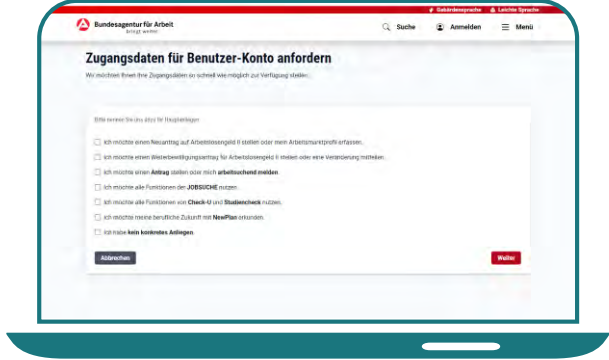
Gebärdensprache Leichte Sprache

Bundesagentur für Arbeit
bringt weiter.

Suche Anmelden Menü

Zugangsdaten für Benutzer-Konto anfordern

Wir möchten Ihnen Ihre Zugangsdaten so schnell wie möglich zur Verfügung stellen.

Bitte nennen Sie uns alle Ihre Hauptanliegen

Ich möchte einen Neuantrag auf Arbeitslosengeld II stellen oder mein Arbeitsmarktprofil erfassen.

Ich möchte einen Weiterbewilligungsantrag für Arbeitslosengeld II stellen oder eine Veränderung mitteilen.

Ich möchte einen Antrag stellen oder mich arbeitsuchend melden.

Ich möchte alle Funktionen der JOBSUCHE nutzen.

Ich möchte alle Funktionen von Check-U und Studiencheck nutzen.

Ich möchte meine berufliche Zukunft mit NewPlan erkunden.

Ich habe kein konkretes Anliegen.

Abbrechen

Weiter